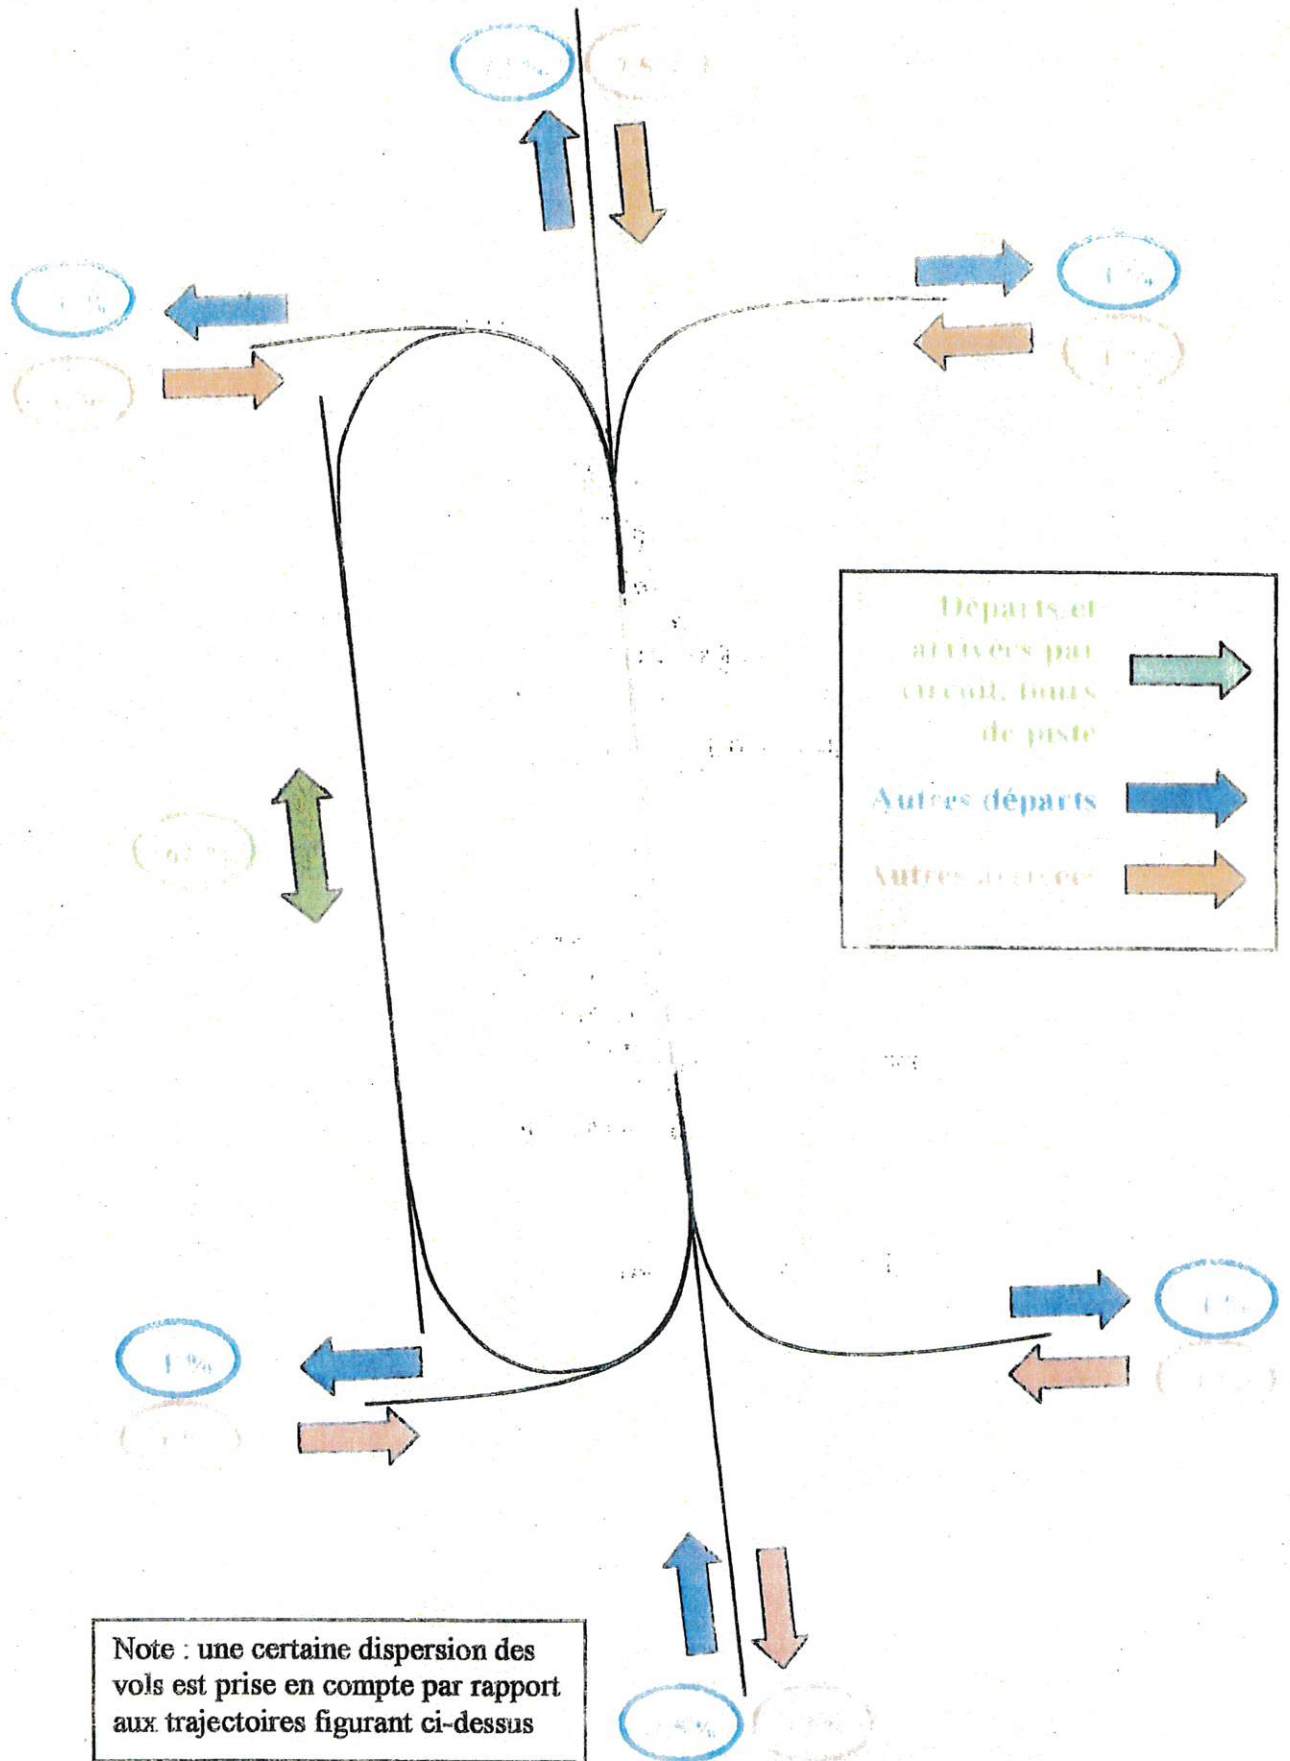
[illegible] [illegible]

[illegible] 1%

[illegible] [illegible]

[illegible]

Départs et arrivées par circuit, tours de piste

Autres départs

Autres arrivées

1 %

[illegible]

1%

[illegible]

Note : une certaine dispersion des vols est prise en compte par rapport aux trajectoires figurant ci-dessus

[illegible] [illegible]